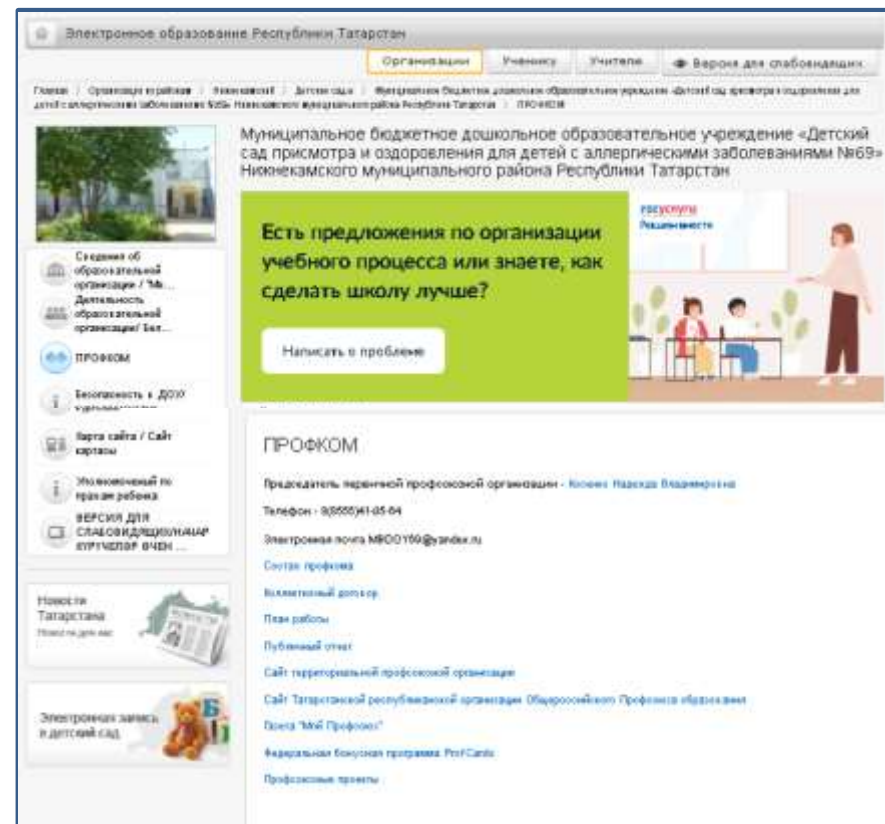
Электронное образование Республики Татарстан

Организации | Ученику | Учителю | Версия для слабовидящих

Главная / Организации в районах / Нижнекамский / Детские сады / Муниципальное бюджетное дошкольное образовательное учреждение «Детский сад присмотра и оздоровления для детей с аллергическими заболеваниями №69» Нижнекамского муниципального района Республики Татарстан / ПРОФКОМ

Муниципальное бюджетное дошкольное образовательное учреждение «Детский сад присмотра и оздоровления для детей с аллергическими заболеваниями №69» Нижнекамского муниципального района Республики Татарстан

Есть предложения по организации учебного процесса или знаете, как сделать школу лучше?

Написать о проблеме

госуслуги
Решаем вместе

Сведения об образовательной организации / "Ма...

Деятельность образовательной организации/ Бел...

ПРОФКОМ

Безопасность в ДОУ/ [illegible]

Карта сайта / Сайт картасы

Уполномоченный по правам ребенка

ВЕРСИЯ ДЛЯ СЛАБОВИДЯЩИХ/НАЧАР КУРУЧЕЛӘР ӨЧЕН ...

Новости Татарстана
Новости для вас

Электронная запись в детский сад

ПРОФКОМ

Председатель первичной профсоюзной организации - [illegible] Надежда Владимировна

Телефон - 8(8555)41-05-64

Электронная почта MBDOU69@yandex.ru

Состав профкома

Коллективный договор

План работы

Публичный отчет

Сайт территориальной профсоюзной организации

Сайт Татарстанской республиканской организации Общероссийского Профсоюза образования

Проект "Мой Профсоюз"

Федеральная бонусная программа ProfCards

Профсоюзные проекты